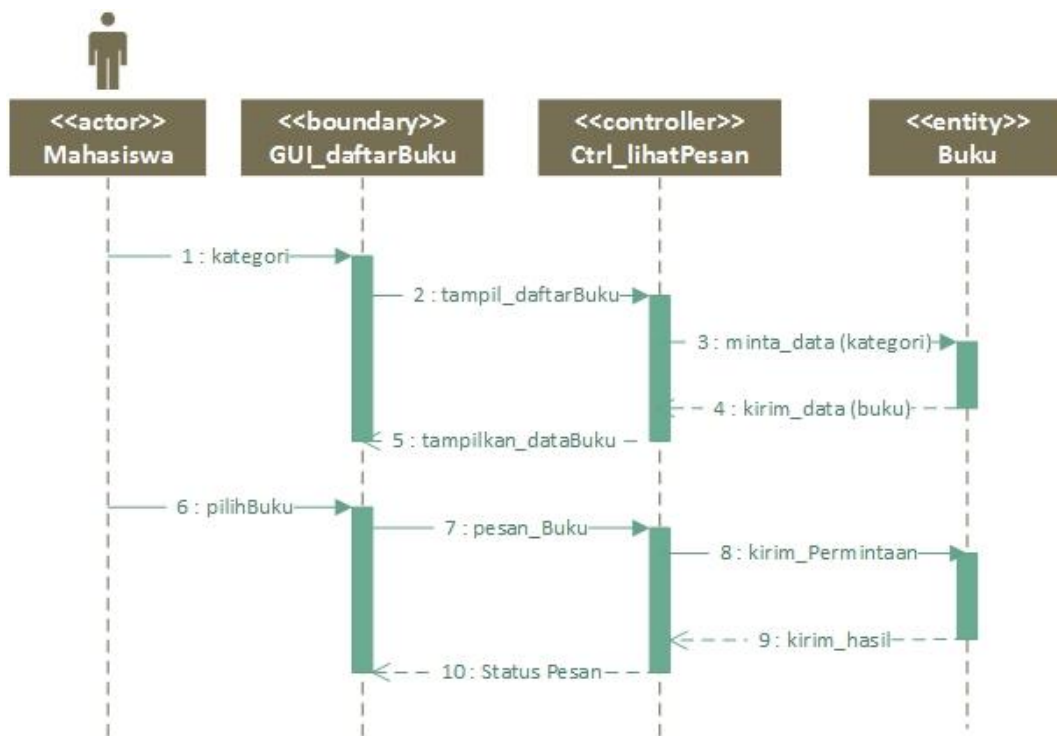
<<actor>>
Mahasiswa

<<boundary>>
GUI_daftarBuku

<<controller>>
Ctrl_lihatPesan

<<entity>>
Buku

1 : kategori

2 : tampil_daftarBuku

3 : minta_data (kategori)

4 : kirim_data (buku)

5 : tampilkan_dataBuku

6 : pilihBuku

7 : pesan_Buku

8 : kirim_Permintaan

9 : kirim_hasil

10: Status Pesan